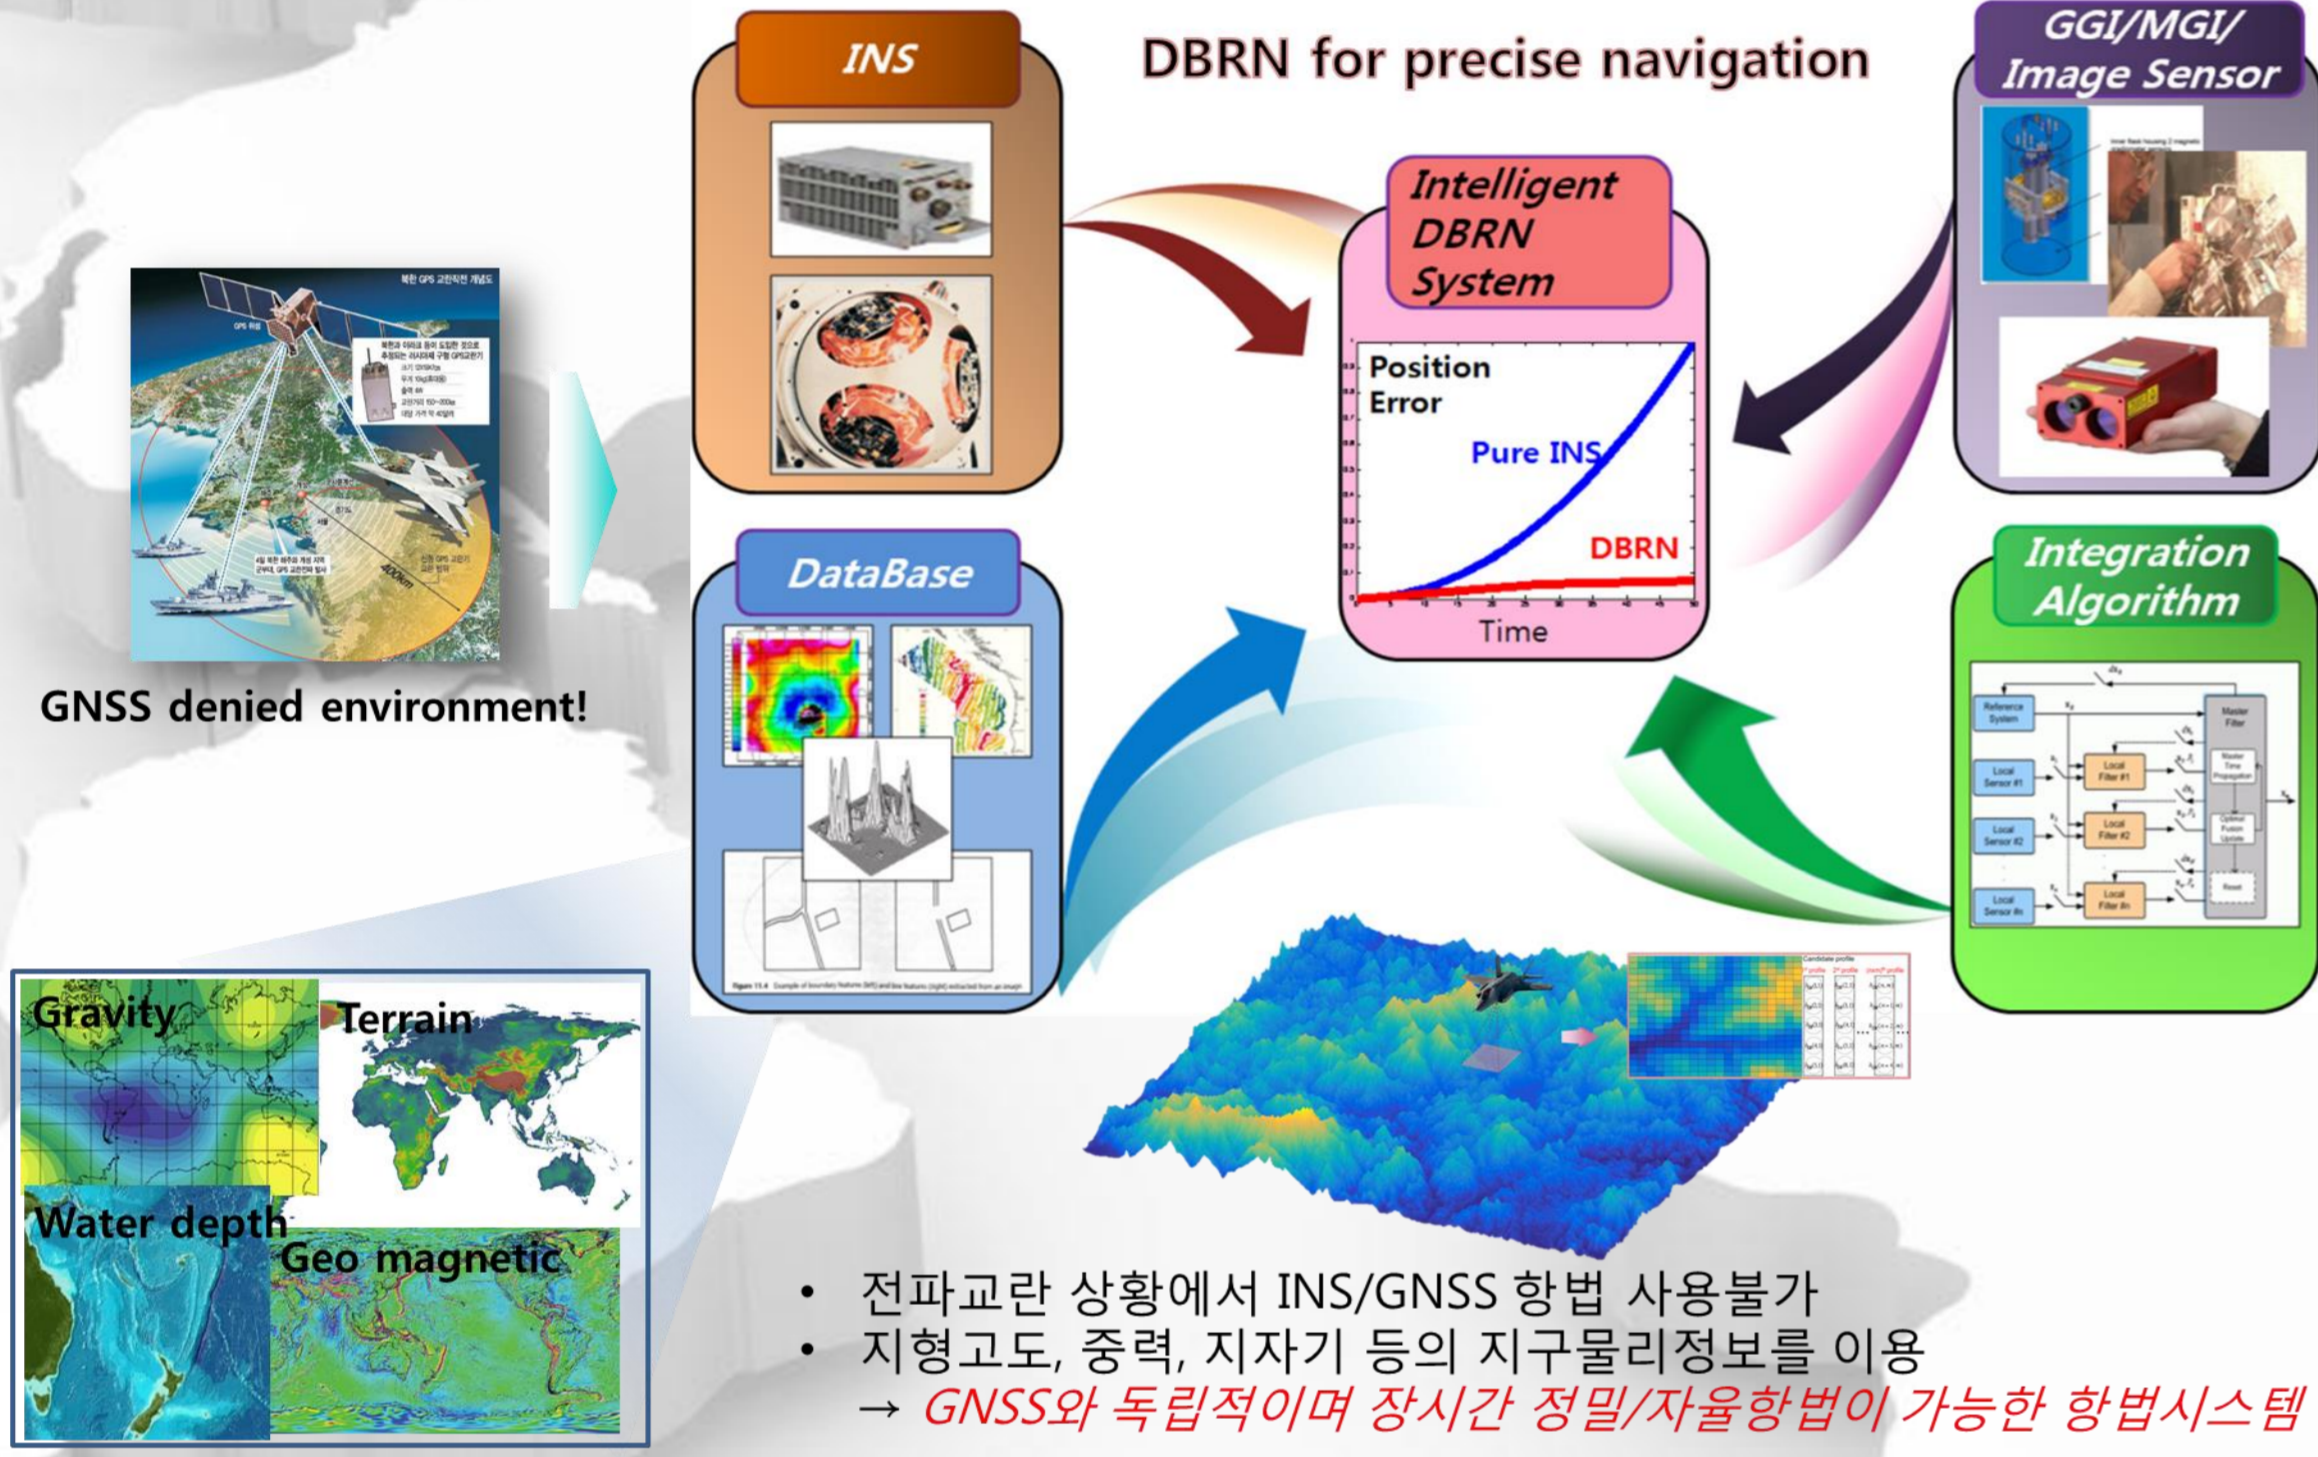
DBRN for precise navigation

INS

GGI/MGI/ Image Sensor

Intelligent DBRN System

Position Error

Pure INS

DBRN

Time

DataBase

Integration Algorithm

GNSS denied environment!

Gravity

Terrain

Water depth

Geo magnetic

• 전파교란 상황에서 INS/GNSS 항법 사용불가
• 지형고도, 중력, 지자기 등의 지구물리정보를 이용
→ GNSS와 독립적이며 장시간 정밀/자율항법이 가능한 항법시스템